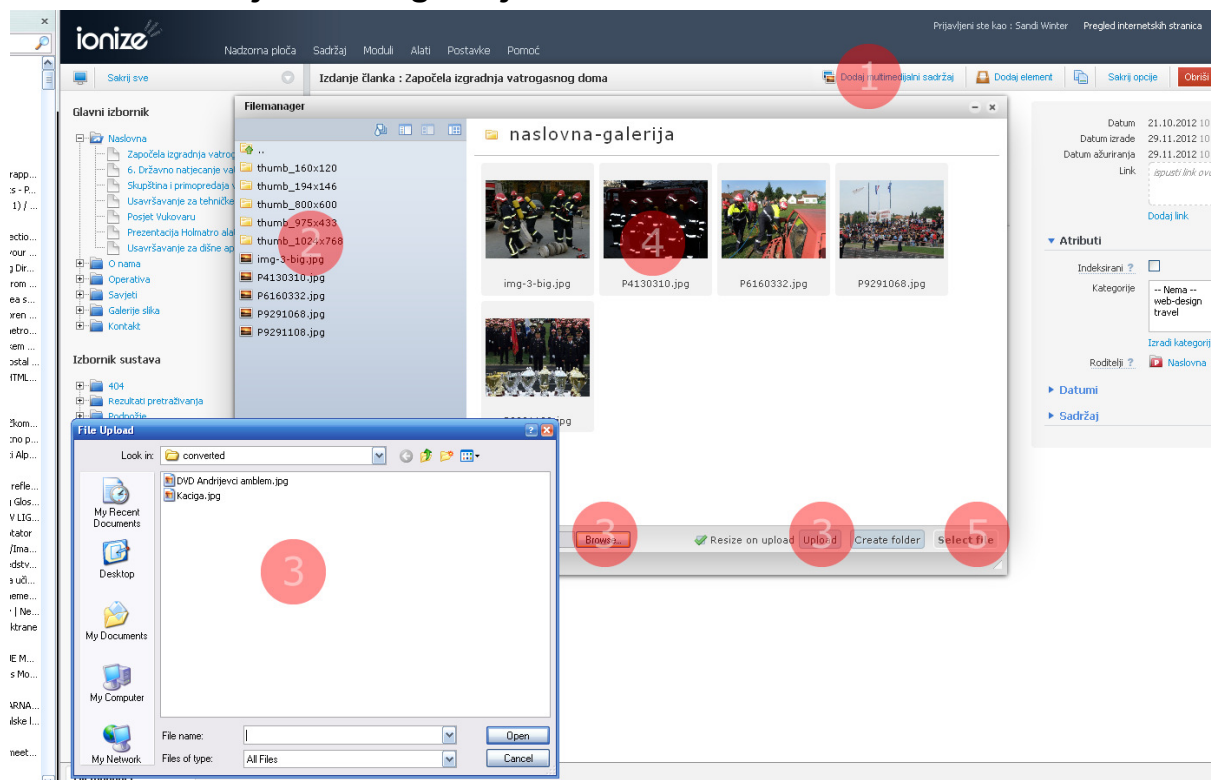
ionize

Nadzorna ploča Sadržaj Moduli Alati Postavke Pomoć

Prijavljeni ste kao : Sandi Winter Pregled internetskih stranica

Sakrij sve

Izdanje članka : Započela izgradnja vatrogasnog doma

Dodaj multimedijalni sadržaj Dodaj element Sakrij opcije Obriši

1

Glavni izbornik

Naslovna
Započela izgradnja vatrog
6. Državno natjecanje va
Skupština i primopredaja
Usavršavanje za tehničk
Posjet Vukovaru
Prezentacija Holmatro ala
Usavršavanje za dišne ap
O nama
Operativa
Savjeti
Galerije slika
Kontakt

Izbornik sustava

404
Rezultati pretraživanja
Podnožje

Filemanager

..
thumb_160x120
thumb_194x146
thumb_800x600
thumb_975x433
thumb_1024x768
img-3-big.jpg
P4130310.jpg
P6160332.jpg
P9291068.jpg
P9291108.jpg

2

naslovna-galerija

img-3-big.jpg P4130310.jpg P6160332.jpg P9291068.jpg

4

Browse... Resize on upload Upload Create folder Select file

3 3 5

Datum 21.10.2012
Datum izrade 29.11.2012
Datum ažuriranja 29.11.2012
Link
ispusti link ov
Dodaj link

Atributi
Indeksirani ?
Kategorije -- Nema -- web-design travel
Izradi kategorij
Roditelji ? Naslovna
Datumi
Sadržaj

File Upload

Look in: converted

DVD Andrijevci amblem.jpg
Kaciga.jpg

3

My Recent Documents
Desktop
My Documents
My Computer
My Network

File name:
Files of type: All Files

Open
Cancel